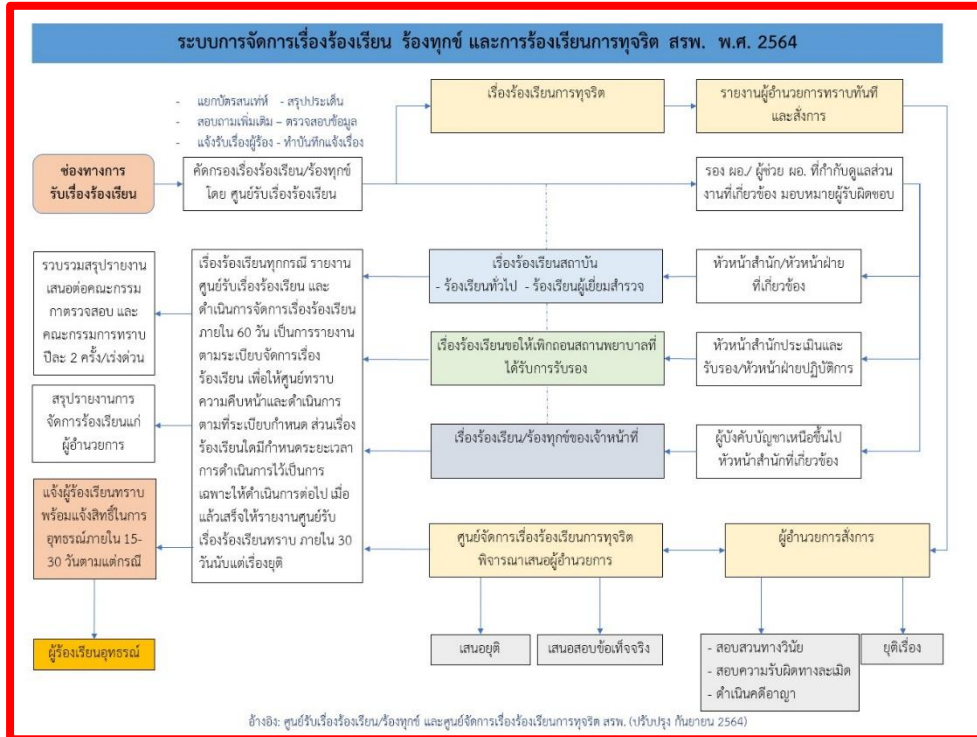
ระบบการจัดการเรื่องร้องเรียน ร้องทุกข์ และการร้องเรียนการทุจริต สรพ. พ.ศ. 2564

- แยกบัตรสนเท่ห์ - สรุปประเด็น
- สอบถามเพิ่มเติม – ตรวจสอบข้อมูล
- แจ้งรับเรื่องผู้ร้อง - ทำบันทึกแจ้งเรื่อง

ช่องทางการรับเรื่องร้องเรียน

คัดกรองเรื่องร้องเรียน/ร้องทุกข์ โดย ศูนย์รับเรื่องร้องเรียน

เรื่องร้องเรียนการทุจริต

รายงานผู้อำนวยการทราบทันที และสั่งการ

รอง ผอ./ ผู้ช่วย ผอ. ที่กำกับดูแลส่วนงานที่เกี่ยวข้อง มอบหมายผู้รับผิดชอบ

รวบรวมสรุปรายงานเสนอต่อคณะกรรมการตรวจสอบ และคณะกรรมการทราบ ปีละ 2 ครั้ง/เร่งด่วน

สรุปรายงานการจัดการร้องเรียนแก่ผู้อำนวยการ

แจ้งผู้ร้องเรียนทราบ พร้อมแจ้งสิทธิ์ในการอุทธรณ์ภายใน 15-30 วันตามแต่กรณี

ผู้ร้องเรียนอุทธรณ์

เรื่องร้องเรียนทุกกรณี รายงานศูนย์รับเรื่องร้องเรียน และดำเนินการจัดการเรื่องร้องเรียนภายใน 60 วัน เป็นการรายงานตามระเบียบจัดการเรื่องร้องเรียน เพื่อให้ศูนย์ทราบความคืบหน้าและดำเนินการตามที่ระเบียบกำหนด ส่วนเรื่องร้องเรียนใดมีกำหนดระยะเวลาการดำเนินการไว้เป็นการเฉพาะให้ดำเนินการต่อไป เมื่อแล้วเสร็จให้รายงานศูนย์รับเรื่องร้องเรียนทราบ ภายใน 30 วันนับแต่เรื่องยุติ

เรื่องร้องเรียนสถาบัน
- ร้องเรียนทั่วไป - ร้องเรียนผู้เยี่ยมสำรวจ

หัวหน้าสำนัก/หัวหน้าฝ่ายที่เกี่ยวข้อง

เรื่องร้องเรียนขอให้เพิกถอนสถานพยาบาลที่ได้รับการรับรอง

หัวหน้าสำนักประเมินและรับรอง/หัวหน้าฝ่ายปฏิบัติการ

เรื่องร้องเรียน/ร้องทุกข์ของเจ้าหน้าที่

ผู้บังคับบัญชาเหนือขึ้นไป หัวหน้าสำนักที่เกี่ยวข้อง

ศูนย์จัดการเรื่องร้องเรียนการทุจริต พิจารณาเสนอผู้อำนวยการ

ผู้อำนวยการสั่งการ

เสนอยุติ

เสนอสอบข้อเท็จจริง

- สอบสวนทางวินัย
- สอบความรับผิดทางละเมิด
- ดำเนินคดีอาญา

ยุติเรื่อง

อ้างอิง: ศูนย์รับเรื่องร้องเรียน/ร้องทุกข์ และศูนย์จัดการเรื่องร้องเรียนการทุจริต สรพ. (ปรับปรุง กันยายน 2564)